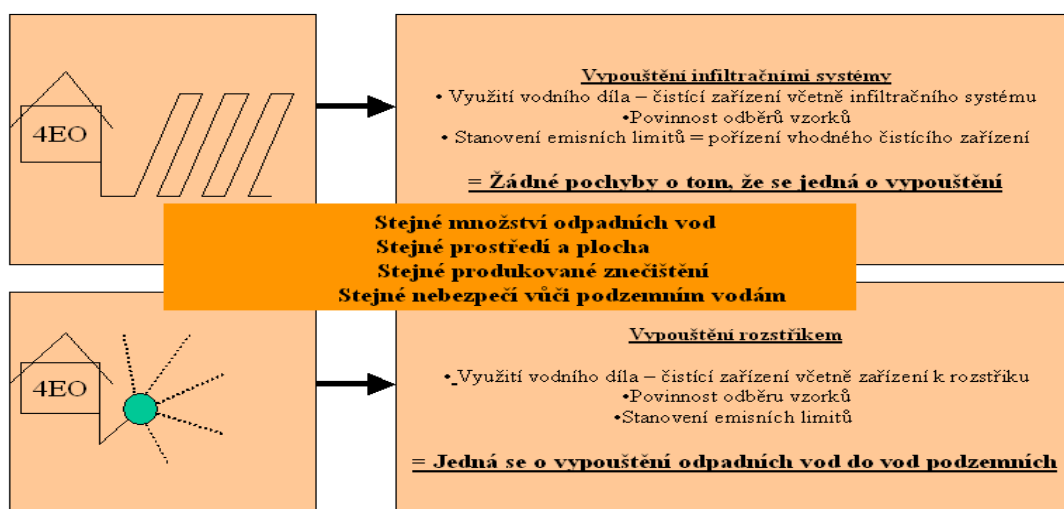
4EO

Vypouštění infiltračními systémy
• Využití vodního díla – čistící zařízení včetně infiltračního systému
•Povinnost odběrů vzorků
• Stanovení emisních limitů = pořízení vhodného čistícího zařízení

= Žádné pochyby o tom, že se jedná o vypouštění

Stejné množství odpadních vod
Stejné prostředí a plocha
Stejné produkované znečištění
Stejné nebezpečí vůči podzemním vodám

4EO

Vypouštění rozstřikem

• Využití vodního díla – čistící zařízení včetně zařízení k rozstřiku
•Povinnost odběrů vzorků
•Stanovení emisních limitů

= Jedná se o vypouštění odpadních vod do vod podzemních